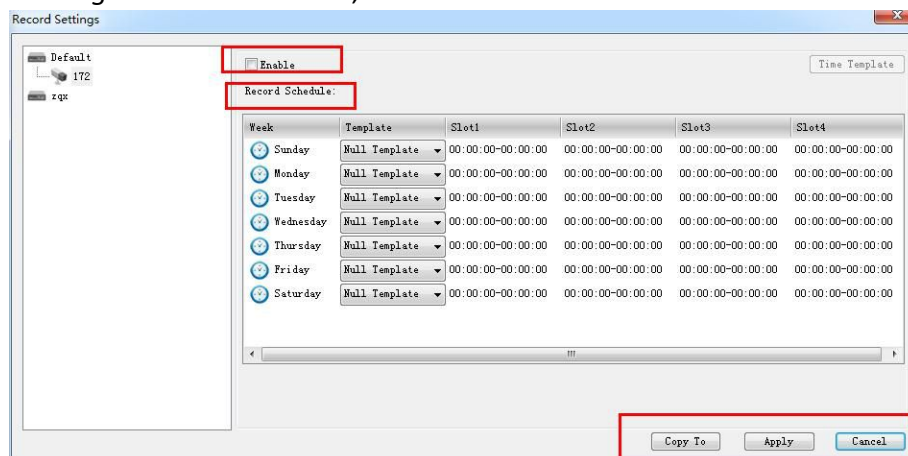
Record Settings

Default
172
zqx

Enable

Time Template

Record Schedule:

| Week | Template | Slot1 | Slot2 | Slot3 | Slot4 |
|---|---|---|---|---|---|
| Sunday | Null Template | 00:00:00-00:00:00 | 00:00:00-00:00:00 | 00:00:00-00:00:00 | 00:00:00-00:00:00 |
| Monday | Null Template | 00:00:00-00:00:00 | 00:00:00-00:00:00 | 00:00:00-00:00:00 | 00:00:00-00:00:00 |
| Tuesday | Null Template | 00:00:00-00:00:00 | 00:00:00-00:00:00 | 00:00:00-00:00:00 | 00:00:00-00:00:00 |
| Wednesday | Null Template | 00:00:00-00:00:00 | 00:00:00-00:00:00 | 00:00:00-00:00:00 | 00:00:00-00:00:00 |
| Thursday | Null Template | 00:00:00-00:00:00 | 00:00:00-00:00:00 | 00:00:00-00:00:00 | 00:00:00-00:00:00 |
| Friday | Null Template | 00:00:00-00:00:00 | 00:00:00-00:00:00 | 00:00:00-00:00:00 | 00:00:00-00:00:00 |
| Saturday | Null Template | 00:00:00-00:00:00 | 00:00:00-00:00:00 | 00:00:00-00:00:00 | 00:00:00-00:00:00 |

Copy To
Apply
Cancel